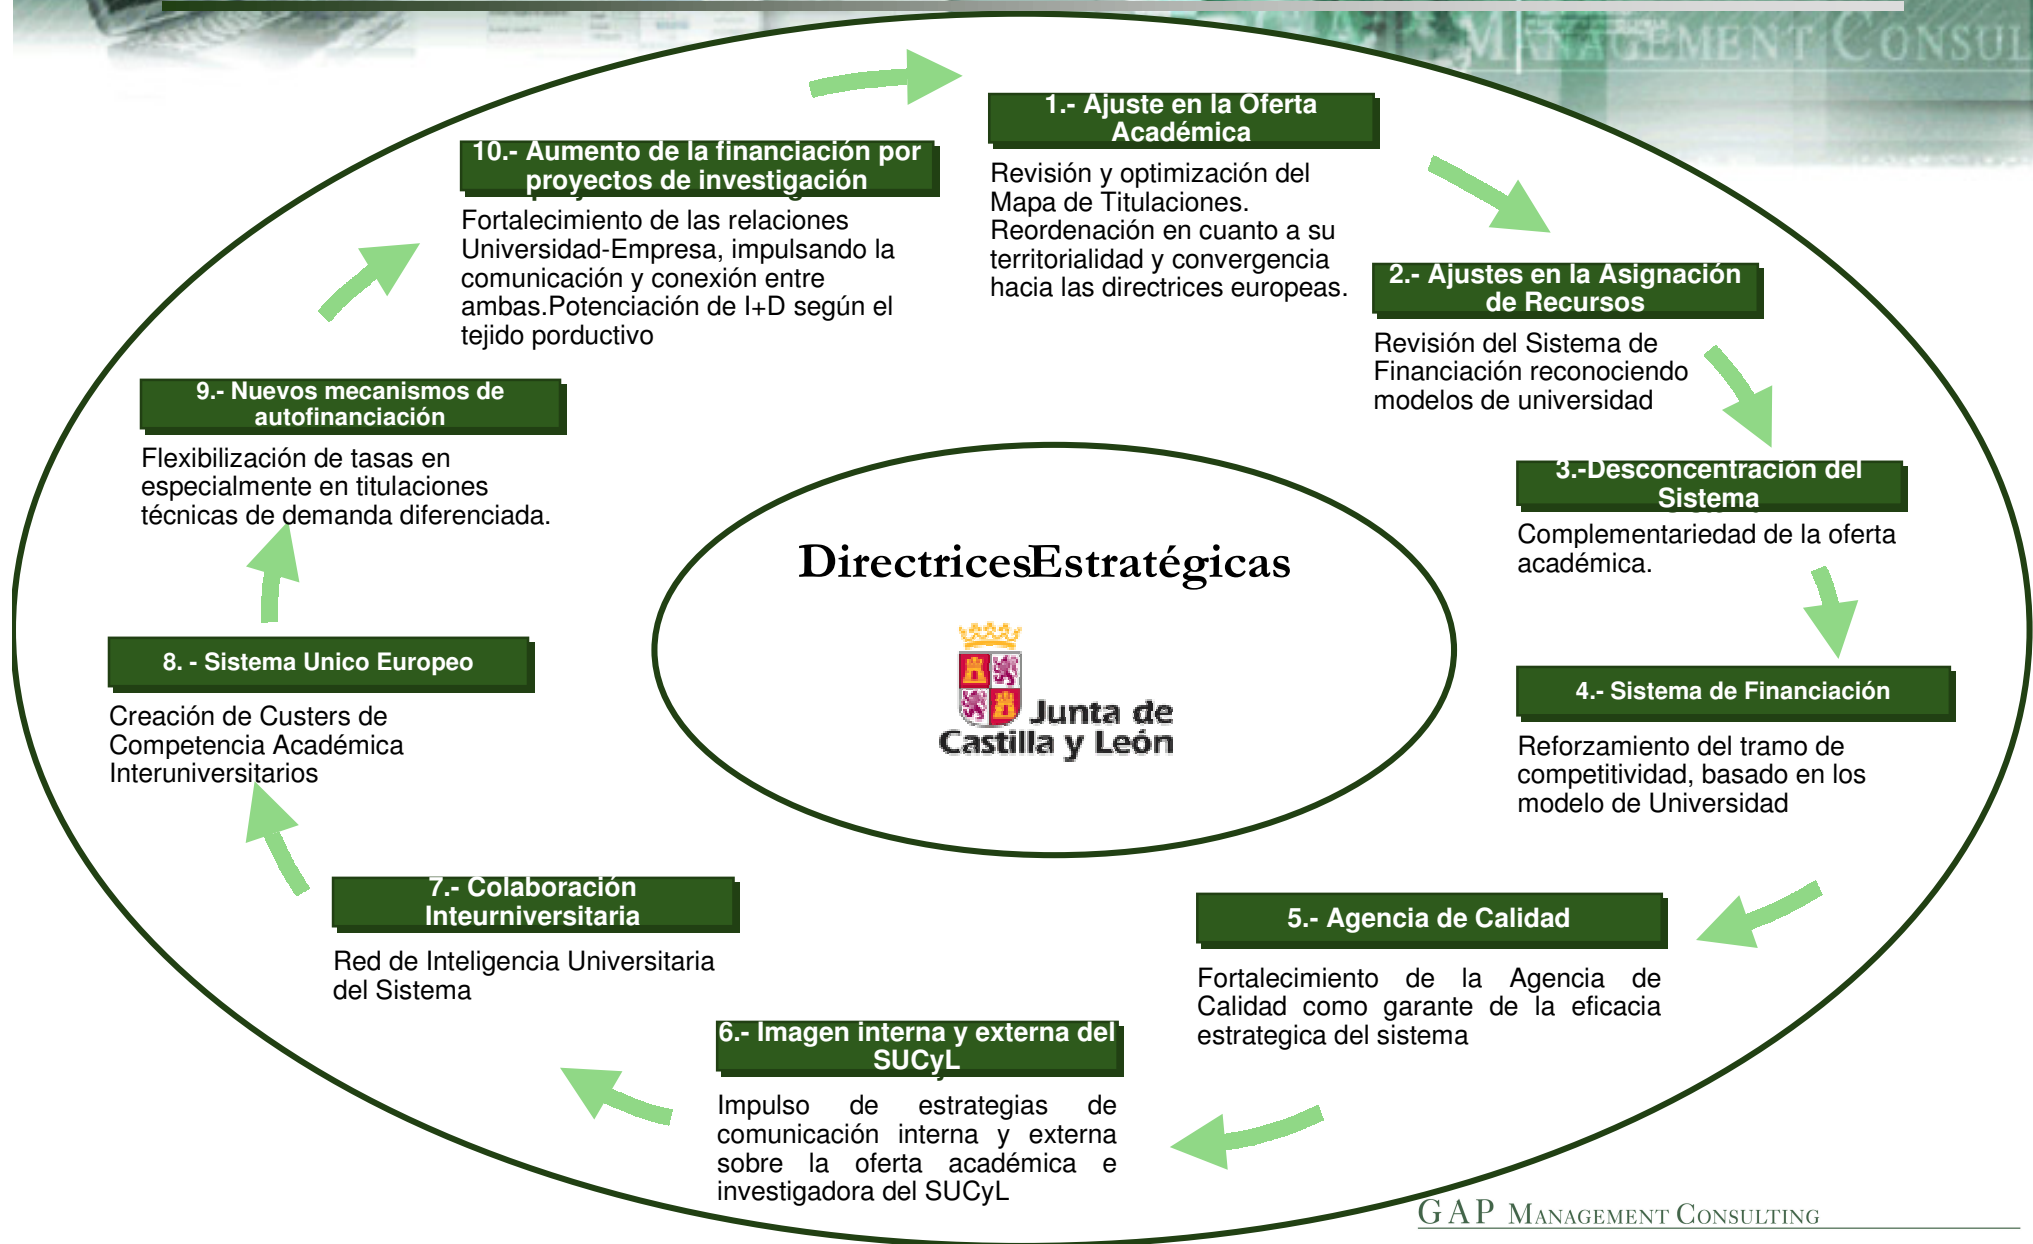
MANAGEMENT CONSUL

DirectricesEstratégicas

Junta de Castilla y León

1.- Ajuste en la Oferta Académica

Revisión y optimización del Mapa de Titulaciones. Reordenación en cuanto a su territorialidad y convergencia hacia las directrices europeas.

2.- Ajustes en la Asignación de Recursos

Revisión del Sistema de Financiación reconociendo modelos de universidad

3.-Desconcentración del Sistema

Complementariedad de la oferta académica.

4.- Sistema de Financiación

Reforzamiento del tramo de competitividad, basado en los modelo de Universidad

5.- Agencia de Calidad

Fortalecimiento de la Agencia de Calidad como garante de la eficacia estrategica del sistema

6.- Imagen interna y externa del SUCyL

Impulso de estrategias de comunicación interna y externa sobre la oferta académica e investigadora del SUCyL

7.- Colaboración Inteurniversitaria

Red de Inteligencia Universitaria del Sistema

8. - Sistema Unico Europeo

Creación de Custers de Competencia Académica Interuniversitarios

9.- Nuevos mecanismos de autofinanciación

Flexibilización de tasas en especialmente en titulaciones técnicas de demanda diferenciada.

10.- Aumento de la financiación por proyectos de investigación

Fortalecimiento de las relaciones Universidad-Empresa, impulsando la comunicación y conexión entre ambas.Potenciación de I+D según el tejido porductivo

GAP MANAGEMENT CONSULTING